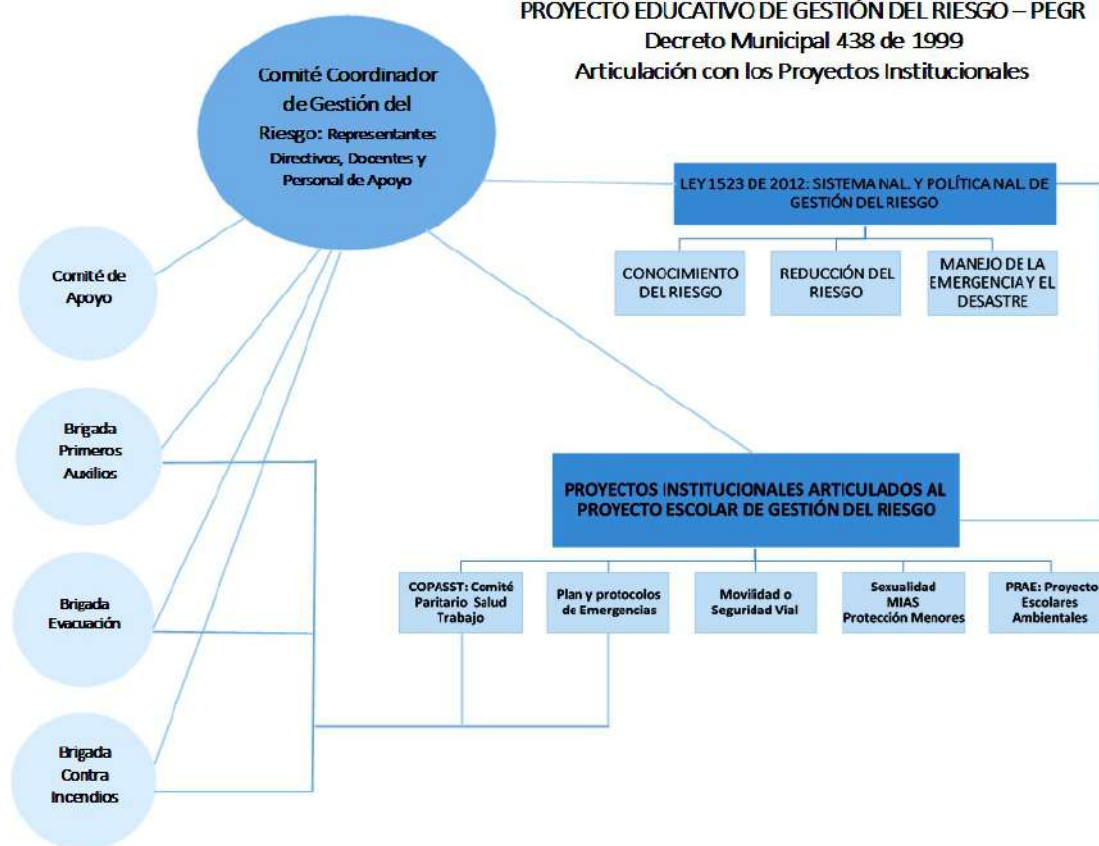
PROYECTO EDUCATIVO DE GESTIÓN DEL RIESGO – PEGR
Decreto Municipal 438 de 1999
Articulación con los Proyectos Institucionales

Comité Coordinador de Gestión del Riesgo: Representantes Directivos, Docentes y Personal de Apoyo

LEY 1523 DE 2012: SISTEMA NAL. Y POLÍTICA NAL. DE GESTIÓN DEL RIESGO

CONOCIMIENTO DEL RIESGO

REDUCCIÓN DEL RIESGO

MANEJO DE LA EMERGENCIA Y EL DESASTRE

Comité de Apoyo

Brigada Primeros Auxilios

PROYECTOS INSTITUCIONALES ARTICULADOS AL PROYECTO ESCOLAR DE GESTIÓN DEL RIESGO

COPASST: Comité Paritario Salud Trabajo

Plan y protocolos de Emergencias

Movilidad o Seguridad Vial

Sexualidad MIAS Protección Menores

PRAE: Proyecto Escolares Ambientales

Brigada Evacuación

Brigada Contra Incendios